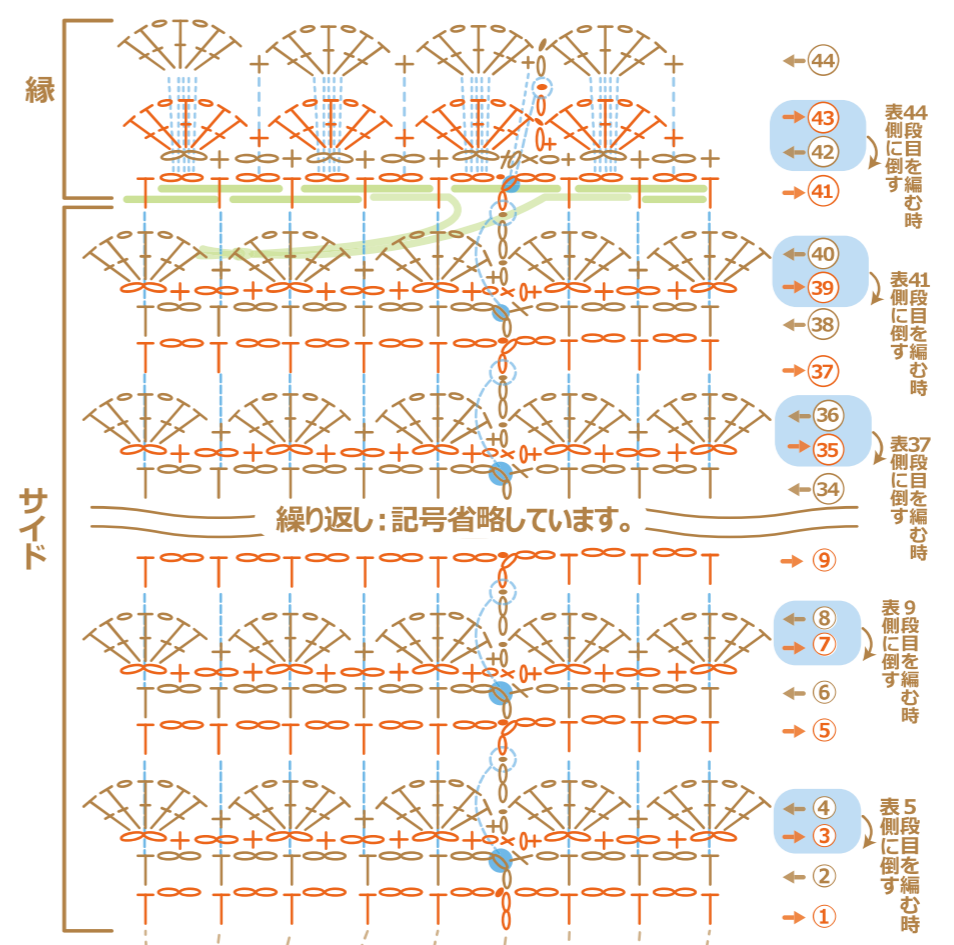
縁

サイド

繰り返し：記号省略しています。

← 44
→ 43
← 42
→ 41
44段目を編む時表側に倒す

← 40
→ 39
← 38
→ 37
41段目を編む時表側に倒す

← 36
→ 35
← 34
37段目を編む時表側に倒す

→ 9
← 8
→ 7
← 6
→ 5
9段目を編む時表側に倒す

← 4
→ 3
← 2
→ 1
5段目を編む時表側に倒す